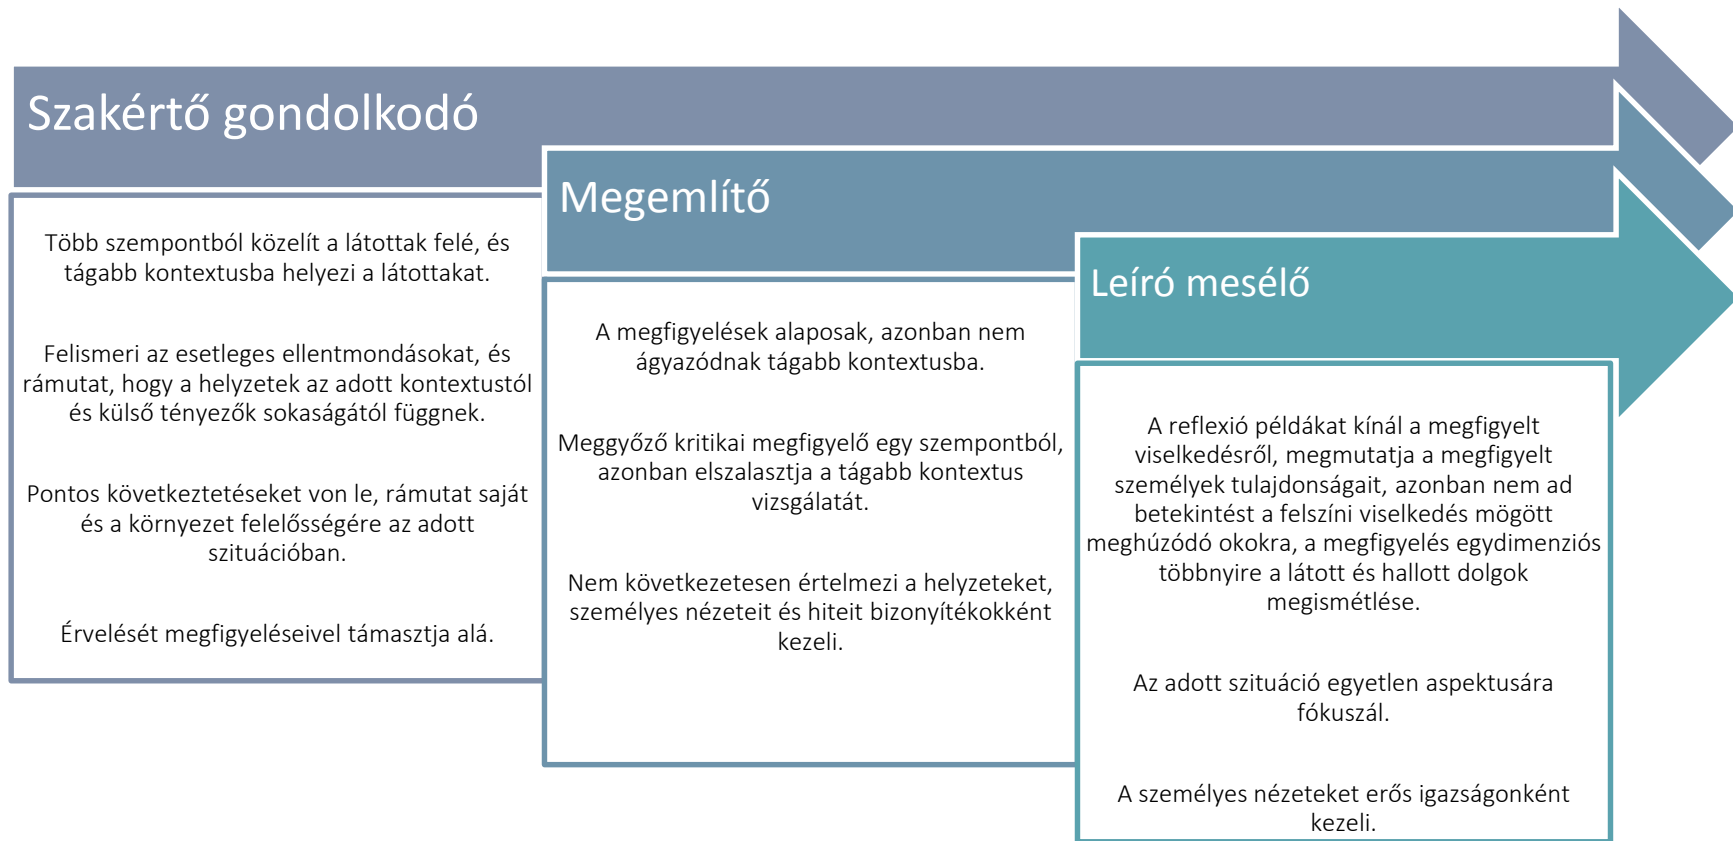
Szakértő gondolkodó

Több szempontból közelít a látottak felé, és tágabb kontextusba helyezi a látottakat.

Felismeri az esetleges ellentmondásokat, és rámutat, hogy a helyzetek az adott kontextustól és külső tényezők sokaságától függnek.

Pontos következtetéseket von le, rámutat saját és a környezet felelősségére az adott szituációban.

Érvelését megfigyeléseivel támasztja alá.

Megemlítő

A megfigyelések alaposak, azonban nem ágyazódnak tágabb kontextusba.

Meggyőző kritikai megfigyelő egy szempontból, azonban elszalasztja a tágabb kontextus vizsgálatát.

Nem következetesen értelmezi a helyzeteket, személyes nézeteit és hiteit bizonyítékokként kezeli.

Leíró mesélő

A reflexió példákat kínál a megfigyelt viselkedésről, megmutatja a megfigyelt személyek tulajdonságait, azonban nem ad betekintést a felszíni viselkedés mögött meghúzódó okokra, a megfigyelés egydimenziós többnyire a látott és hallott dolgok megismétlése.

Az adott szituáció egyetlen aspektusára fókuszál.

A személyes nézeteket erős igazságonként kezeli.